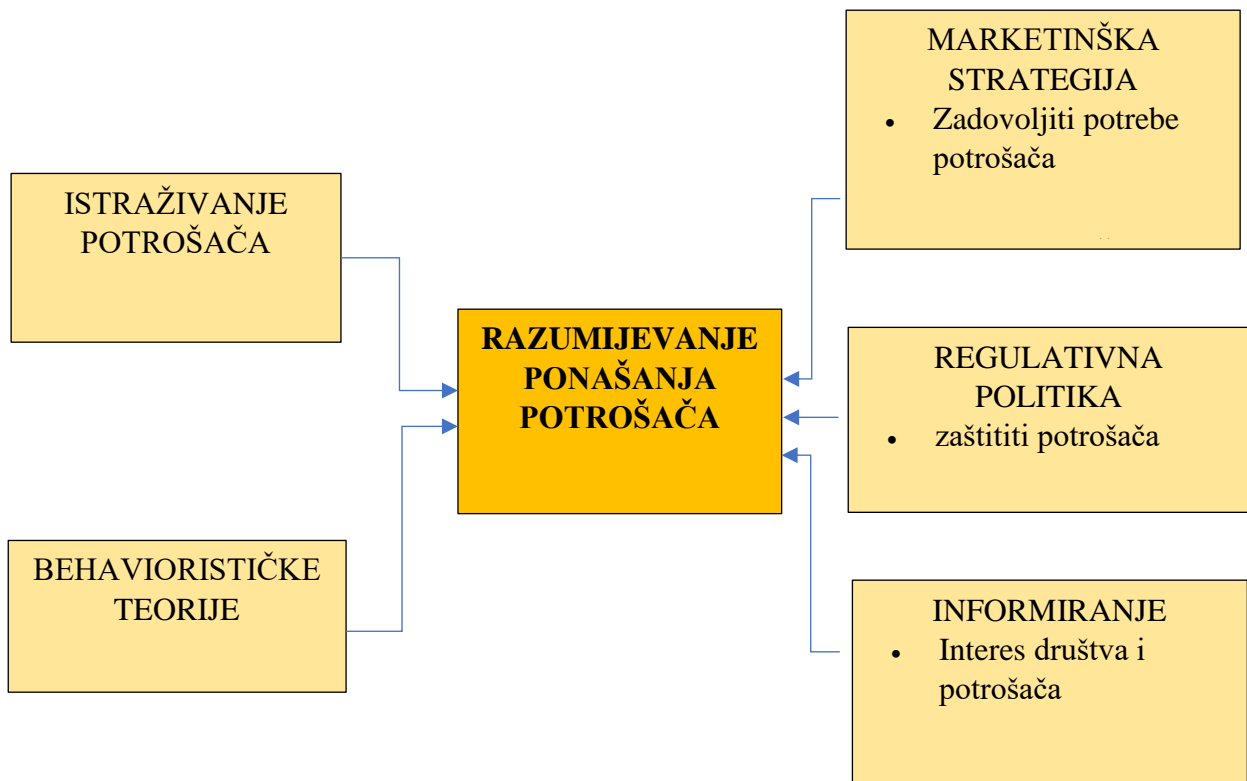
ISTRAŽIVANJE POTROŠAČA

BEHAVIORISTIČKE TEORIJE

RAZUMIJEVANJE PONAŠANJA POTROŠAČA

MARKETINŠKA STRATEGIJA
- Zadovoljiti potrebe potrošača

REGULATIVNA POLITIKA
- zaštititi potrošača

INFORMIRANJE
- Interes društva i potrošača